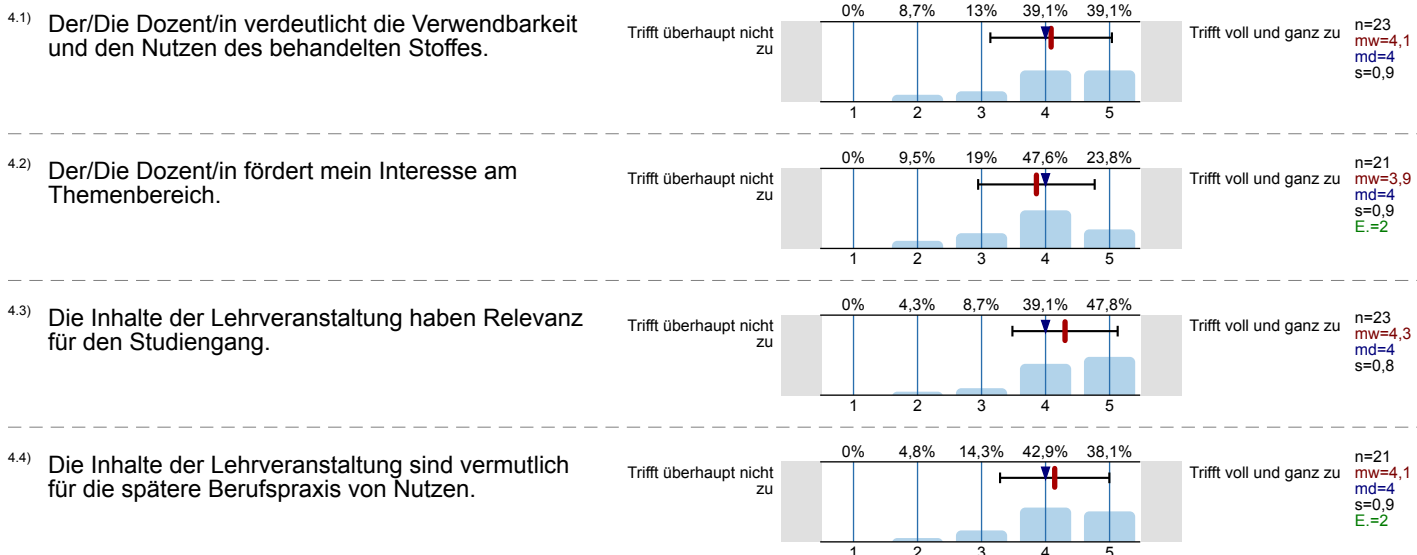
4.1) Der/Die Dozent/in verdeutlicht die Verwendbarkeit und den Nutzen des behandelten Stoffes.

| 0% | 8,7% | 13% | 39,1% | 39,1% |
|---|---|---|---|---|
| 1 | 2 | 3 | 4 | 5 |

Trifft überhaupt nicht zu
Trifft voll und ganz zu
n=23
mw=4,1
md=4
s=0,9

4.2) Der/Die Dozent/in fördert mein Interesse am Themenbereich.

| 0% | 9,5% | 19% | 47,6% | 23,8% |
|---|---|---|---|---|
| 1 | 2 | 3 | 4 | 5 |

Trifft überhaupt nicht zu
Trifft voll und ganz zu
n=21
mw=3,9
md=4
s=0,9
E.=2

4.3) Die Inhalte der Lehrveranstaltung haben Relevanz für den Studiengang.

| 0% | 4,3% | 8,7% | 39,1% | 47,8% |
|---|---|---|---|---|
| 1 | 2 | 3 | 4 | 5 |

Trifft überhaupt nicht zu
Trifft voll und ganz zu
n=23
mw=4,3
md=4
s=0,8

4.4) Die Inhalte der Lehrveranstaltung sind vermutlich für die spätere Berufspraxis von Nutzen.

| 0% | 4,8% | 14,3% | 42,9% | 38,1% |
|---|---|---|---|---|
| 1 | 2 | 3 | 4 | 5 |

Trifft überhaupt nicht zu
Trifft voll und ganz zu
n=21
mw=4,1
md=4
s=0,9
E.=2